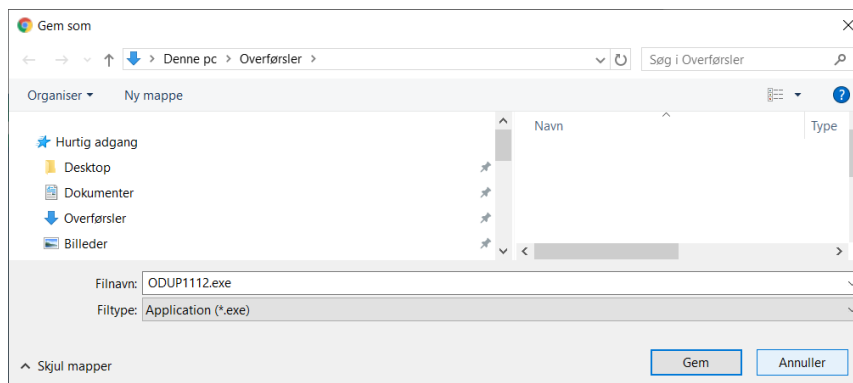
Gem som

Denne pc › Overførsler ›

Søg i Overførsler

Organiser ▾   Ny mappe

Hurtig adgang
Desktop
Dokumenter
Overførsler
Billeder

| Navn | Type |
|---|---|

Filnavn: ODUP1112.exe
Filtype: Application (*.exe)

Skjul mapper

Gem   Annuller